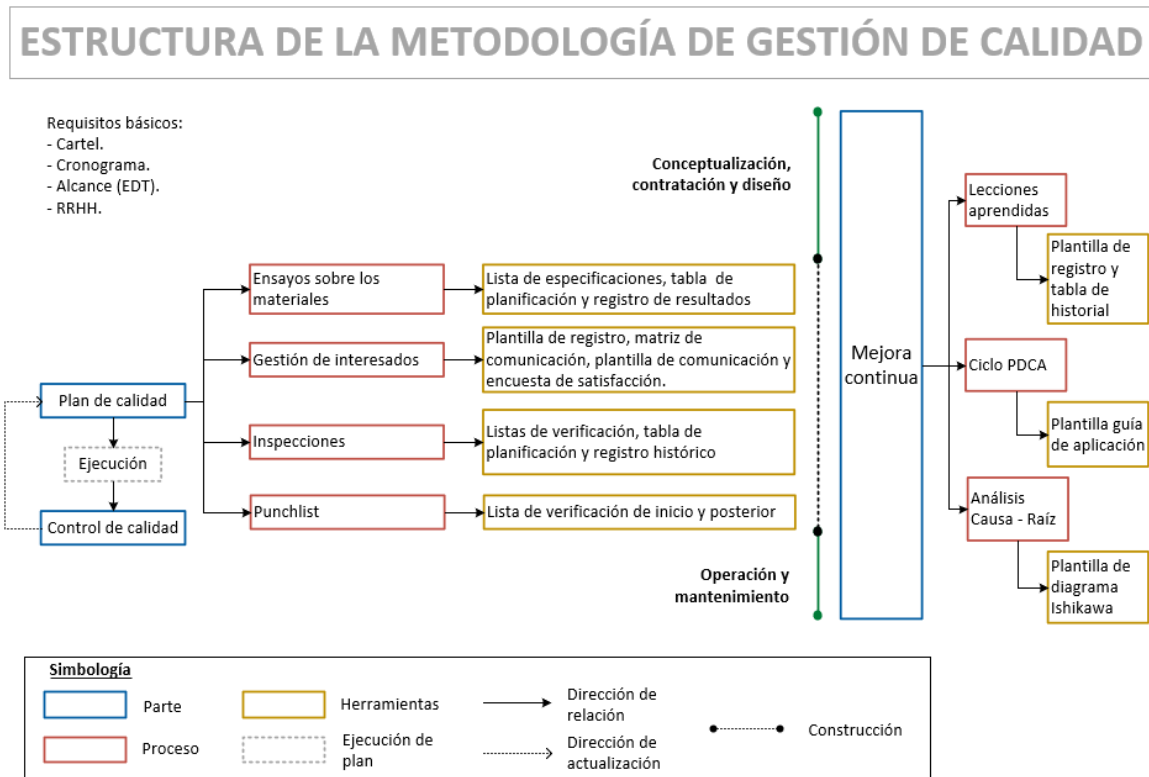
ESTRUCTURA DE LA METODOLOGÍA DE GESTIÓN DE CALIDAD

Requisitos básicos:
- Cartel.
- Cronograma.
- Alcance (EDT).
- RRHH.

Conceptualización, contratación y diseño

Plan de calidad

Ejecución

Control de calidad

Ensayos sobre los materiales

Lista de especificaciones, tabla de planificación y registro de resultados

Gestión de interesados

Plantilla de registro, matriz de comunicación, plantilla de comunicación y encuesta de satisfacción.

Inspecciones

Listas de verificación, tabla de planificación y registro histórico

Punchlist

Lista de verificación de inicio y posterior

Operación y mantenimiento

Mejora continua

Lecciones aprendidas

Plantilla de registro y tabla de historial

Ciclo PDCA

Plantilla guía de aplicación

Análisis Causa - Raíz

Plantilla de diagrama Ishikawa

Simbología

Parte

Proceso

Herramientas

Ejecución de plan

Dirección de relación

Dirección de actualización

Construcción